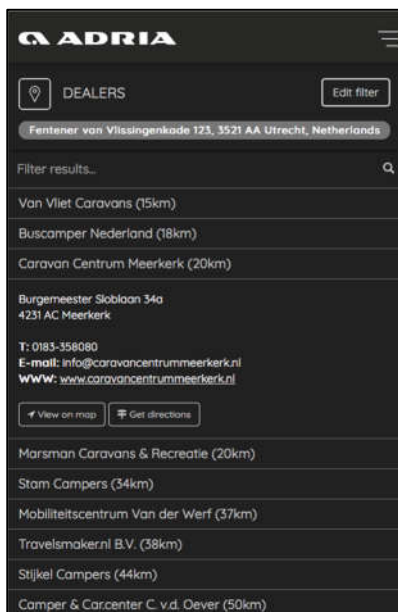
ADRIA

DEALERS

Edit filter

Fentener van Vlissingenkade 123, 3521 AA Utrecht, Netherlands

Filter results...

Van Vliet Caravans (15km)

Buscamper Nederland (18km)

Caravan Centrum Meerkerk (20km)

Burgemeester Sloblaan 34a
4231 AC Meerkerk

T: 0183-358080
E-mail: info@caravancentrummeerkerk.nl
WWW: www.caravancentrummeerkerk.nl

View on map

Get directions

Marsman Caravans & Recreatie (20km)

Stam Campers (34km)

Mobiliteitscentrum Van der Werf (37km)

Travelsmaker.nl B.V. (38km)

Stijkel Campers (44km)

Camper & Car.center C. v.d. Oever (50km)